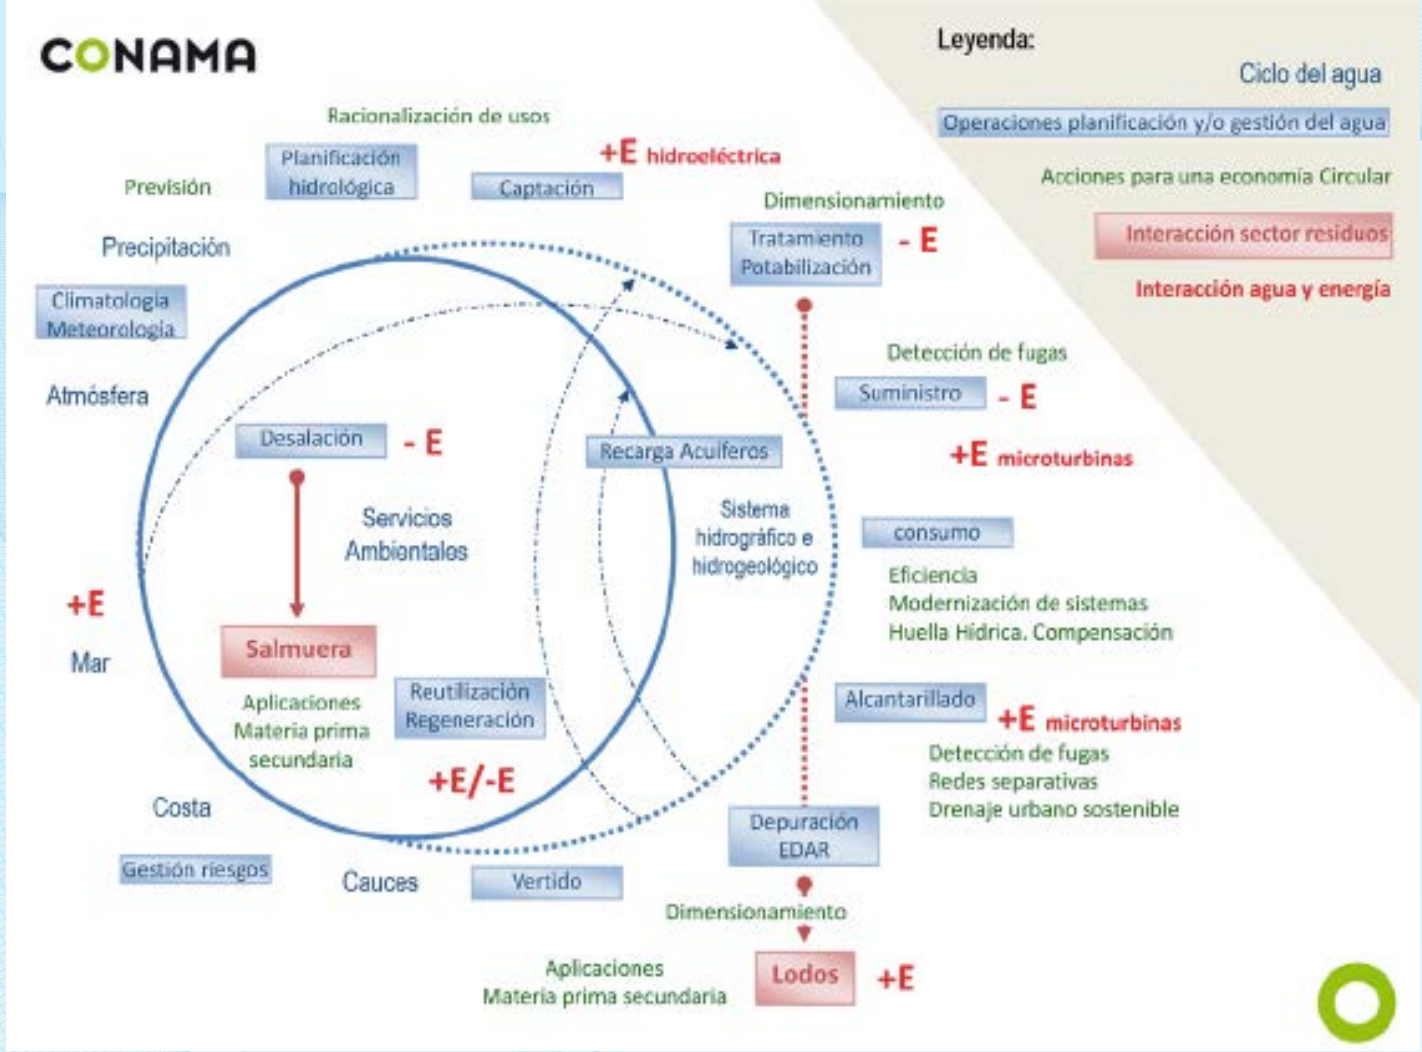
CONAMA

Leyenda:

Ciclo del agua

Operaciones planificación y/o gestión del agua

Acciones para una economía Circular

Interacción sector residuos

Interacción agua y energía

Racionalización de usos

Planificación hidrológica

Captación

+E hidroeléctrica

Previsión

Dimensionamiento

Precipitación

Tratamiento Potabilización

- E

Climatología Meteorología

Detección de fugas

Atmósfera

Suministro

- E

Desalación

- E

Recarga Acuíferos

+E microturbinas

Servicios Ambientales

Sistema hidrográfico e hidrogeológico

consumo

Eficiencia
Modernización de sistemas
Huella Hídrica. Compensación

+E

Mar

Salmuera

Aplicaciones
Materia prima
secundaria

Reutilización Regeneración

Alcantarillado

+E microturbinas

Detección de fugas
Redes separativas
Drenaje urbano sostenible

+E/-E

Costa

Depuración EDAR

Gestión riesgos

Cauces

Vertido

Dimensionamiento

Aplicaciones
Materia prima secundaria

Lodos

+E